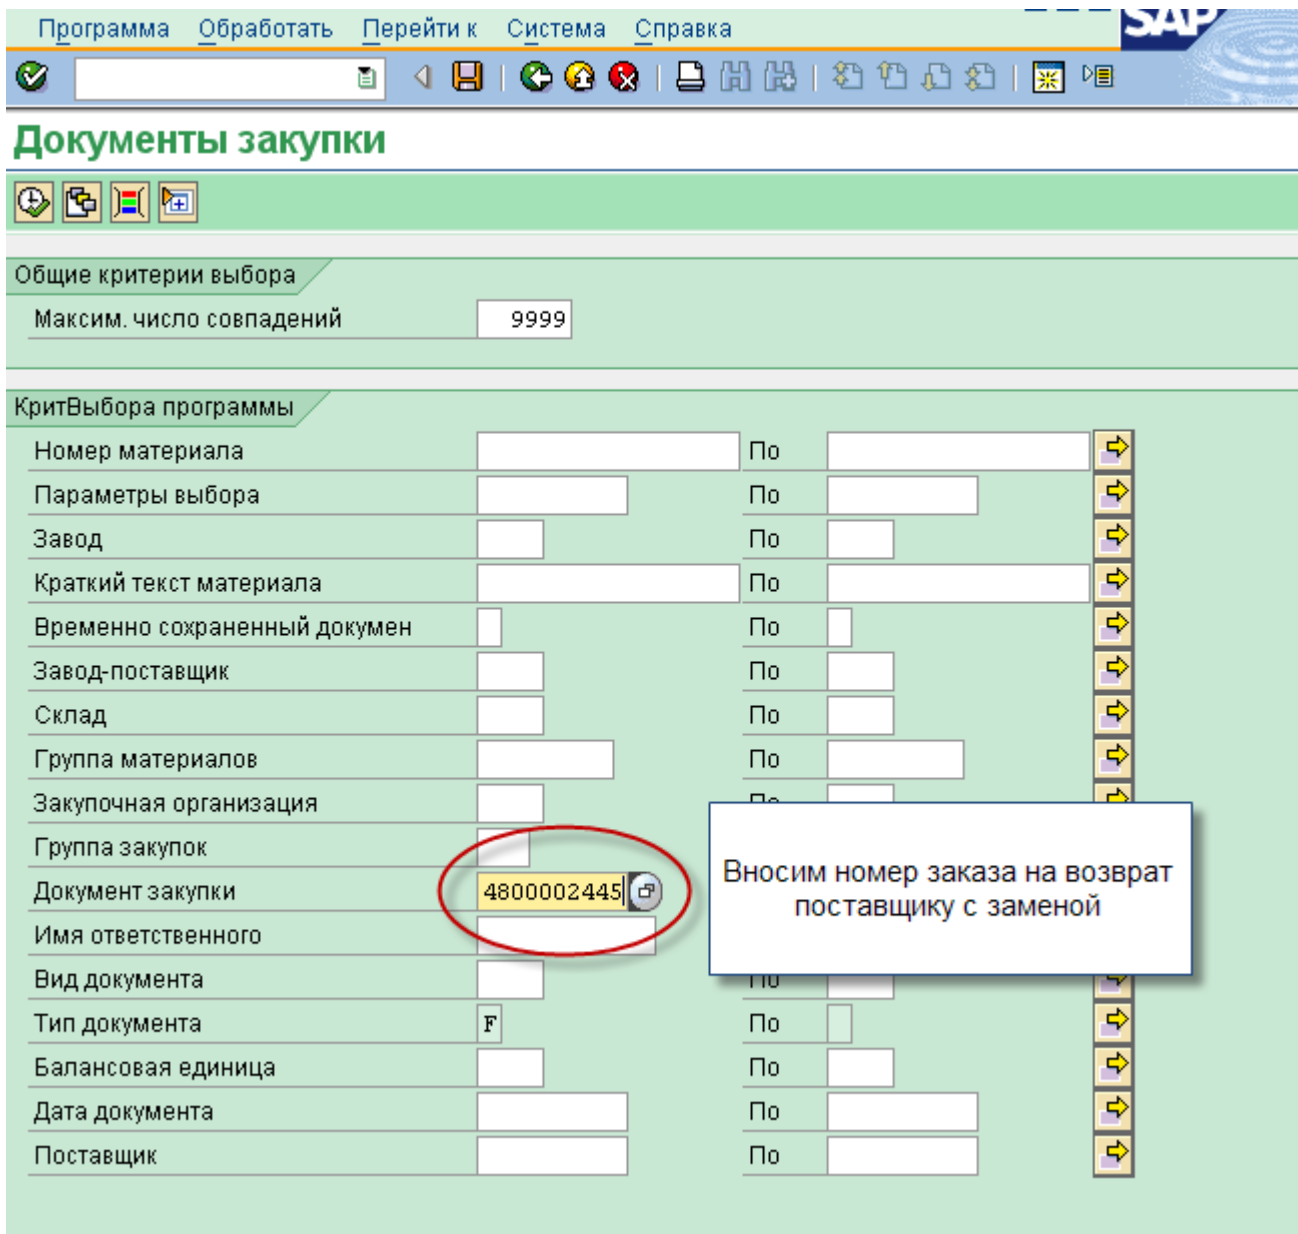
Программа Обработать Перейти к Система Справка

SAP

Документы закупки

Общие критерии выбора

Максим. число совпадений 9999

КритВыбора программы

| | | | |
|---|---|---|---|
| Номер материала | | По | |
| Параметры выбора | | По | |
| Завод | | По | |
| Краткий текст материала | | По | |
| Временно сохраненный докумен | | По | |
| Завод-поставщик | | По | |
| Склад | | По | |
| Группа материалов | | По | |
| Закупочная организация | | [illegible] | |
| Группа закупок | | | |
| Документ закупки | 4800002445 | | |
| Имя ответственного | | | |
| Вид документа | | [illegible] | |
| Тип документа | F | По | |
| Балансовая единица | | По | |
| Дата документа | | По | |
| Поставщик | | По | |

Вносим номер заказа на возврат поставщику с заменой